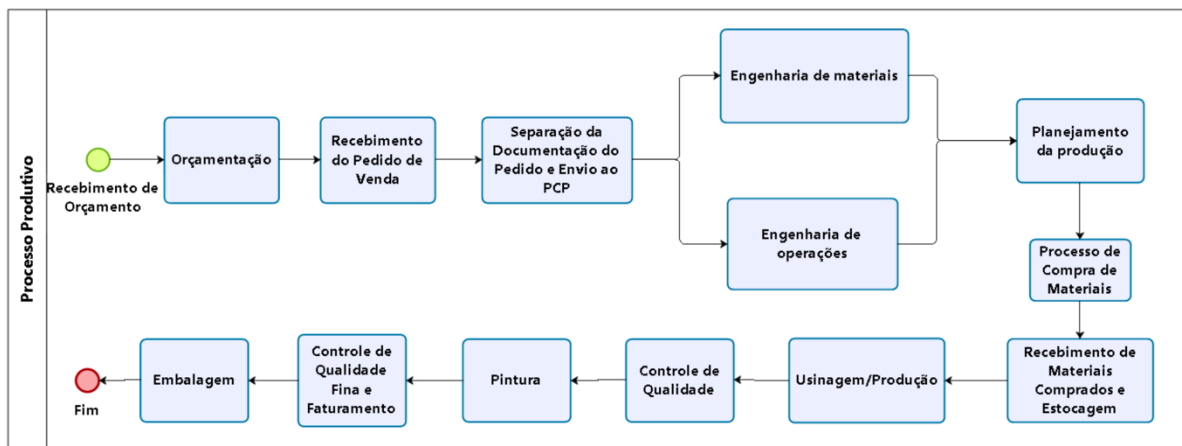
Processo Produtivo

Recebimento de Orçamento

Orçamentação

Recebimento do Pedido de Venda

Separação da Documentação do Pedido e Envio ao PCP

Engenharia de materiais

Engenharia de operações

Planejamento da produção

Processo de Compra de Materiais

Recebimento de Materiais Comprados e Estocagem

Usinagem/Produção

Controle de Qualidade

Pintura

Controle de Qualidade Fina e Faturamento

Embalagem

Fim